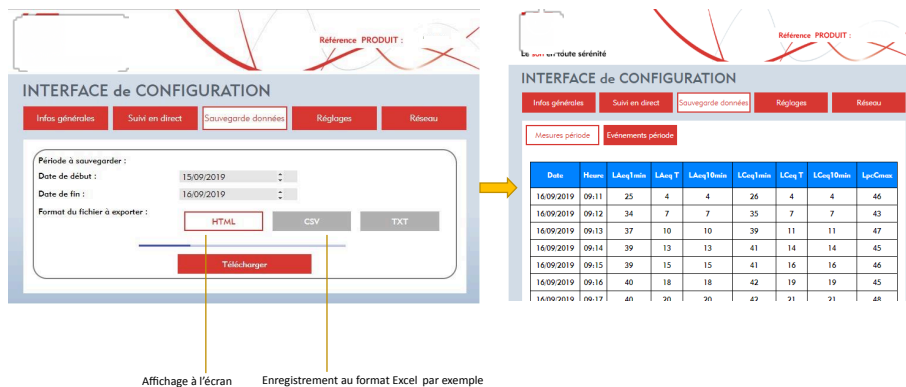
Référence PRODUIT :

INTERFACE de CONFIGURATION

Infos générales | Suivi en direct | Sauvegarde données | Réglages | Réseau

Période à sauvegarder :

Date de début : 15/09/2019

Date de fin : 16/09/2019

Format du fichier à exporter :

HTML | CSV | TXT

Télécharger

Affichage à l'écran

Enregistrement au format Excel par exemple

Référence PRODUIT :

Le son en toute sérénité

INTERFACE de CONFIGURATION

Infos générales | Suivi en direct | Sauvegarde données | Réglages | Réseau

Mesures période | Evénements période

| Date | Heure | LAeq1min | LAeq T | LAeq10min | LCeq1min | LCeq T | LCeq10min | LpcCmax |
|---|---|---|---|---|---|---|---|---|
| 16/09/2019 | 09:11 | 25 | 4 | 4 | 26 | 4 | 4 | 46 |
| 16/09/2019 | 09:12 | 34 | 7 | 7 | 35 | 7 | 7 | 43 |
| 16/09/2019 | 09:13 | 37 | 10 | 10 | 39 | 11 | 11 | 47 |
| 16/09/2019 | 09:14 | 39 | 13 | 13 | 41 | 14 | 14 | 45 |
| 16/09/2019 | 09:15 | 39 | 15 | 15 | 41 | 16 | 16 | 46 |
| 16/09/2019 | 09:16 | 40 | 18 | 18 | 42 | 19 | 19 | 45 |
| 16/09/2019 | 09:17 | 40 | 20 | 20 | 42 | 21 | 21 | 48 |